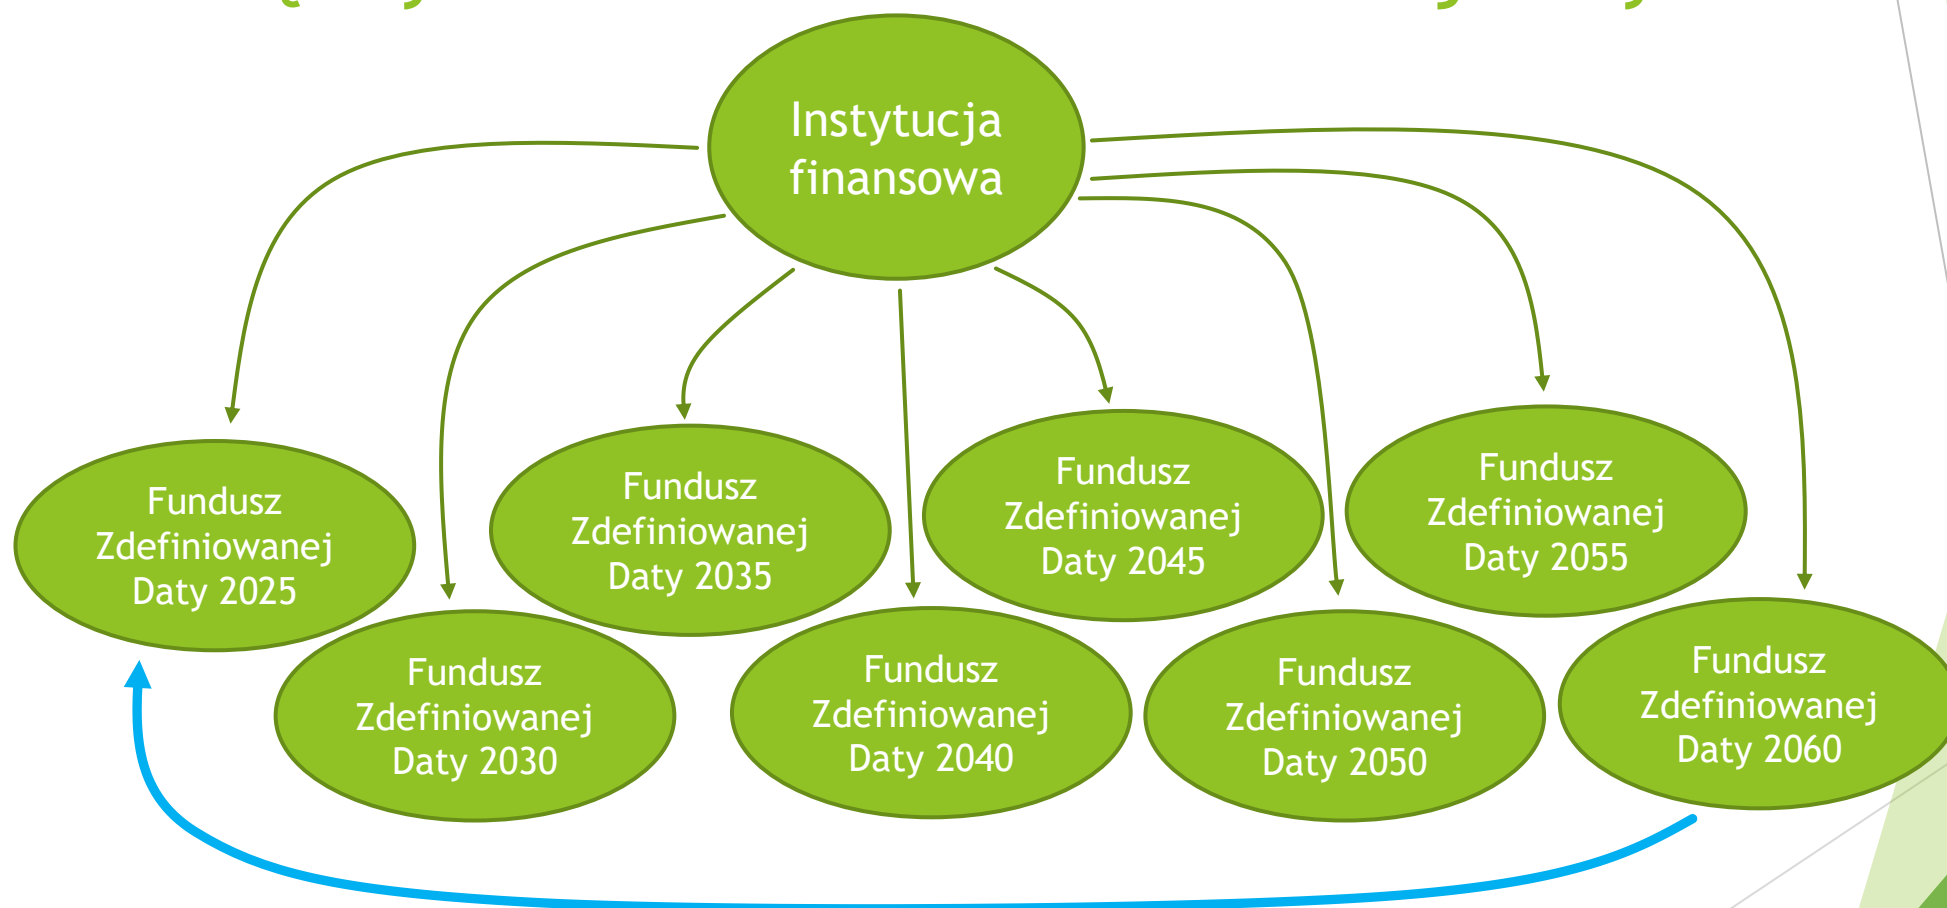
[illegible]

Instytucja finansowa

Fundusz Zdefiniowanej Daty 2025

Fundusz Zdefiniowanej Daty 2030

Fundusz Zdefiniowanej Daty 2035

Fundusz Zdefiniowanej Daty 2040

Fundusz Zdefiniowanej Daty 2045

Fundusz Zdefiniowanej Daty 2050

Fundusz Zdefiniowanej Daty 2055

Fundusz Zdefiniowanej Daty 2060